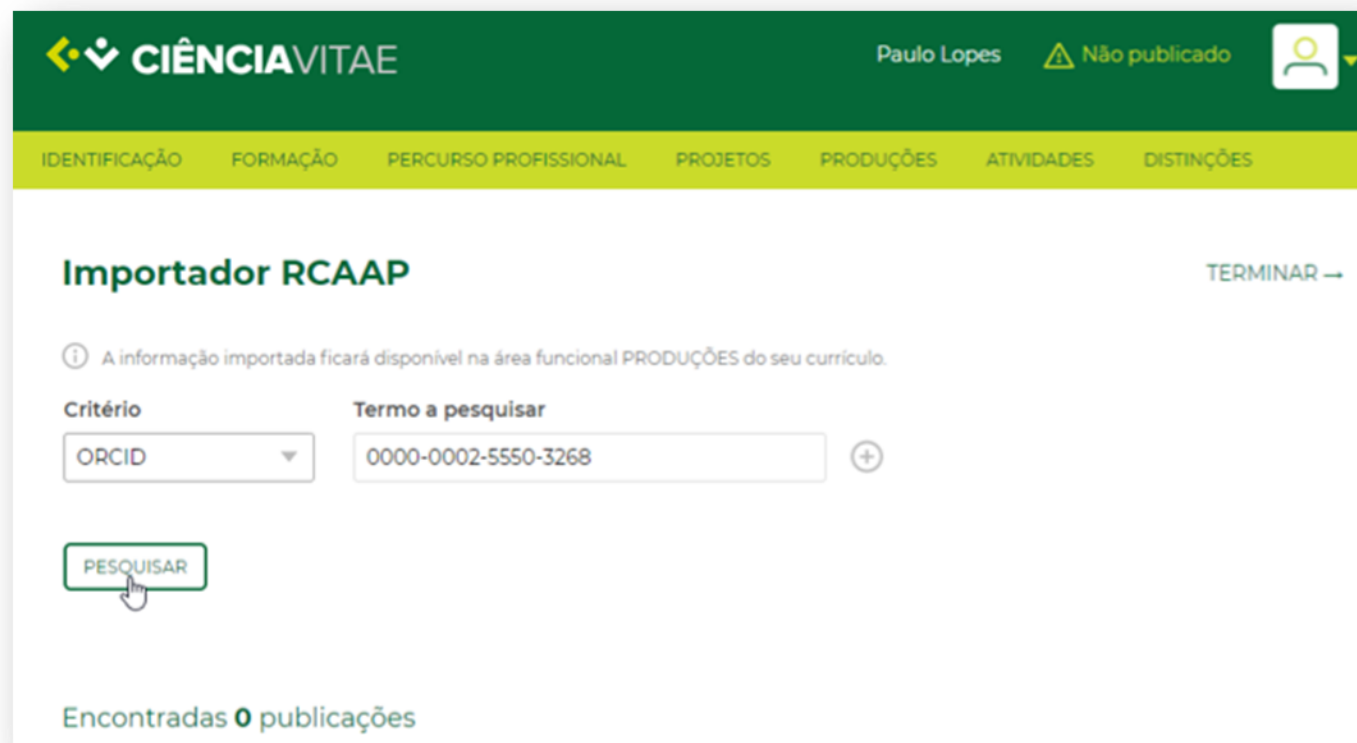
CIÊNCIAVITAE

Paulo Lopes

Não publicado

IDENTIFICAÇÃO FORMAÇÃO PERCURSO PROFISSIONAL PROJETOS PRODUÇÕES ATIVIDADES DISTINÇÕES

Importador RCAAP

TERMINAR →

A informação importada ficará disponível na área funcional PRODUÇÕES do seu currículo.

Critério

ORCID

Termo a pesquisar

0000-0002-5550-3268

PESQUISAR

Encontradas **0** publicações